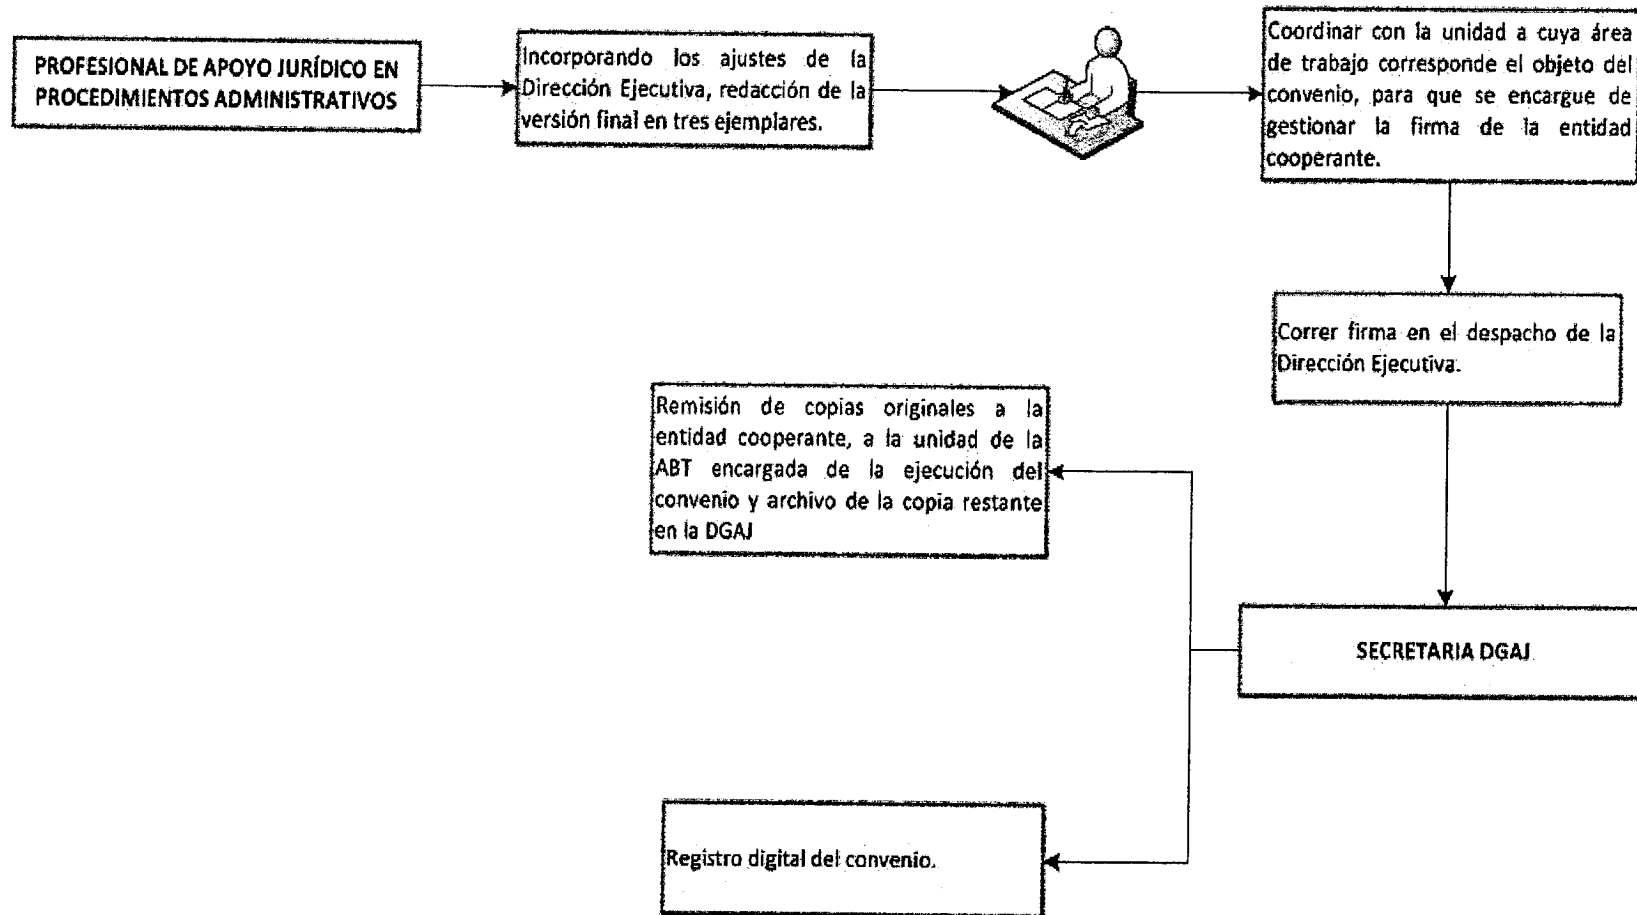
PROFESIONAL DE APOYO JURÍDICO EN PROCEDIMIENTOS ADMINISTRATIVOS

Incorporando los ajustes de la Dirección Ejecutiva, redacción de la versión final en tres ejemplares.

Coordinar con la unidad a cuya área de trabajo corresponde el objeto del convenio, para que se encargue de gestionar la firma de la entidad cooperante.

Correr firma en el despacho de la Dirección Ejecutiva.

SECRETARIA DGAJ

Remisión de copias originales a la entidad cooperante, a la unidad de la ABT encargada de la ejecución del convenio y archivo de la copia restante en la DGAJ

Registro digital del convenio.